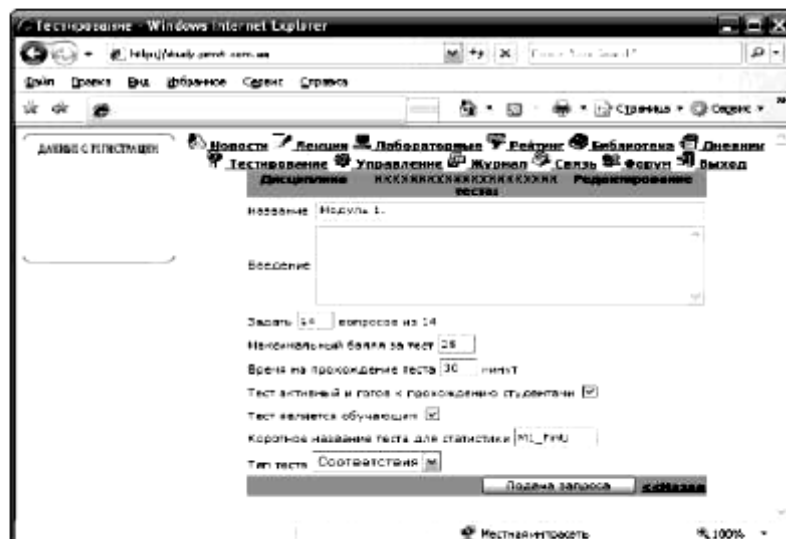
Тестирование - Windows Internet Explorer

http://study.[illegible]

Файл Правка Вид Избранное Сервис Справка

Страница ▾ Сервис ▾

ДАННЫЕ О РЕГИСТРАЦИИ

Новости Лекции Лабораторные Рейтинг Библиотека Дневник Тестирование Управление Журнал Связь Форум Выход

Дисциплина: ХХХХХХХХХХХХХХХХХХ Редактирование тесты

Название Модуль 1.

Введение

Задать 14 вопросов из 14

Максимальный балл за тест 28

Время на прохождение теста 30 минут

Тест активный и готов к прохождению студентами

Тест является обучающим

Короткое название теста для статистики М1_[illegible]

Тип теста Соответствия

Подача запроса <<Назад

Местная интрасеть 100%